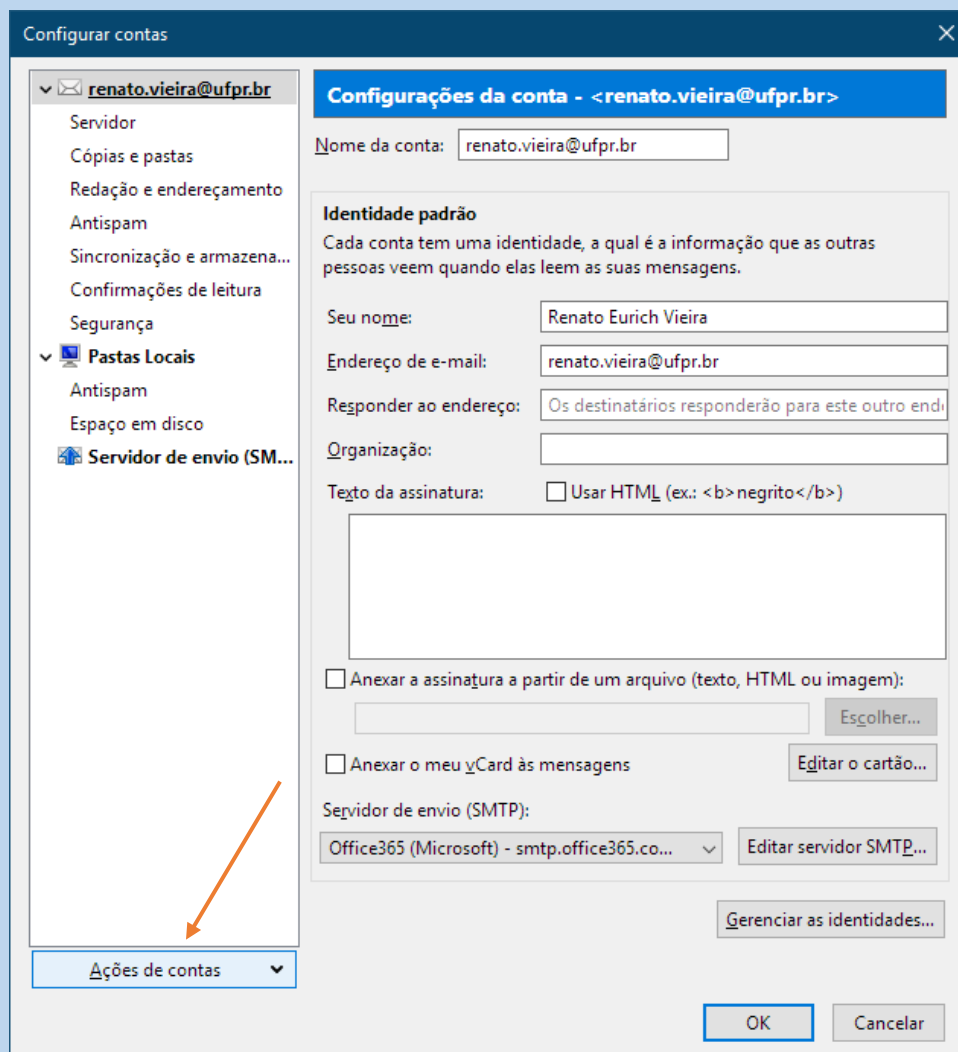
Configurar contas

renato.vieira@ufpr.br
Servidor
Cópias e pastas
Redação e endereçamento
Antispam
Sincronização e armazena...
Confirmações de leitura
Segurança
Pastas Locais
Antispam
Espaço em disco
Servidor de envio (SM...

Ações de contas

Configurações da conta - <renato.vieira@ufpr.br>

Nome da conta: renato.vieira@ufpr.br

Identidade padrão
Cada conta tem uma identidade, a qual é a informação que as outras pessoas veem quando elas leem as suas mensagens.

Seu nome: Renato Eurich Vieira
Endereço de e-mail: renato.vieira@ufpr.br
Responder ao endereço: Os destinatários responderão para este outro end
Organização:
Texto da assinatura: Usar HTML (ex.: <b>negrito</b>)

Anexar a assinatura a partir de um arquivo (texto, HTML ou imagem):
Escolher...
Anexar o meu vCard às mensagens
Editar o cartão...
Servidor de envio (SMTP):
Office365 (Microsoft) - smtp.office365.co...
Editar servidor SMTP...

Gerenciar as identidades...

OK
Cancelar